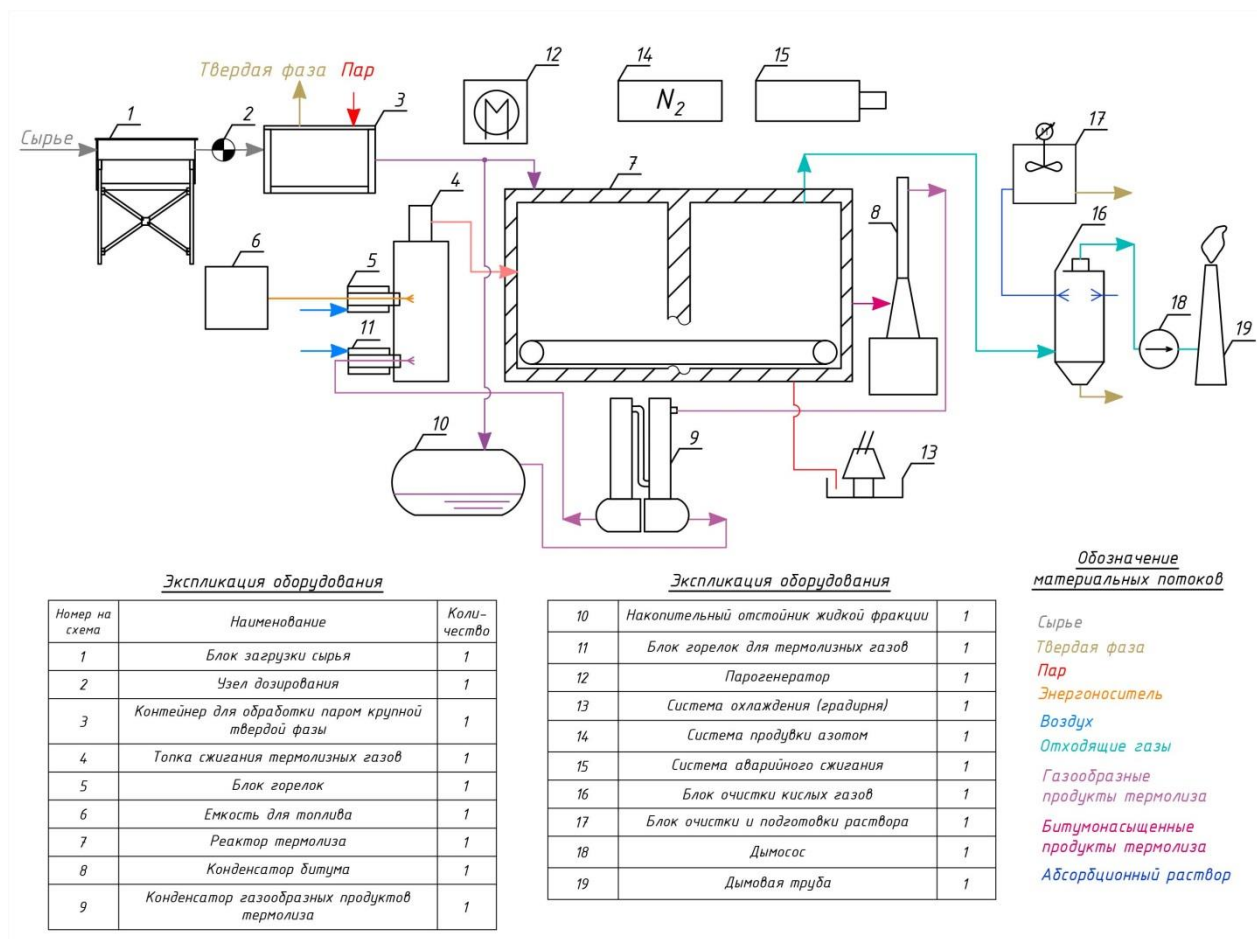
Твердая фаза Пар

Сырье

1 2 3 4 5 6 7 8 9 10 11 12 13 14 15 16 17 18 19

$N_2$

Экспликация оборудования

| Номер на схема | Наименование | Количество |
|---|---|---|
| 1 | Блок загрузки сырья | 1 |
| 2 | Узел дозирования | 1 |
| 3 | Контейнер для обработки паром крупной твердой фазы | 1 |
| 4 | Топка сжигания термолизных газов | 1 |
| 5 | Блок горелок | 1 |
| 6 | Емкость для топлива | 1 |
| 7 | Реактор термолиза | 1 |
| 8 | Конденсатор битума | 1 |
| 9 | Конденсатор газообразных продуктов термолиза | 1 |

Экспликация оборудования

| | | |
|---|---|---|
| 10 | Накопительный отстойник жидкой фракции | 1 |
| 11 | Блок горелок для термолизных газов | 1 |
| 12 | Парогенератор | 1 |
| 13 | Система охлаждения (градирня) | 1 |
| 14 | Система продувки азотом | 1 |
| 15 | Система аварийного сжигания | 1 |
| 16 | Блок очистки кислых газов | 1 |
| 17 | Блок очистки и подготовки раствора | 1 |
| 18 | Дымосос | 1 |
| 19 | Дымовая труба | 1 |

Обозначение материальных потоков

Сырье
Твердая фаза
Пар
Энергоноситель
Воздух
Отходящие газы
Газообразные продукты термолиза
Битумонасыщенные продукты термолиза
Абсорбционный раствор